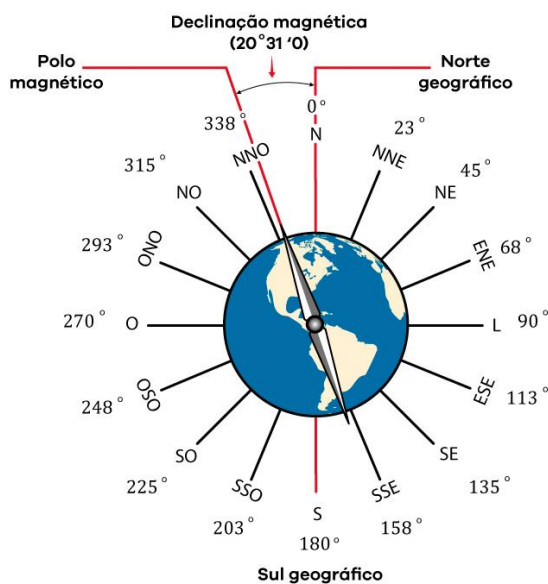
Declinação magnética (20°31 '0)

Polo magnético

Norte geográfico

0°
N

338°
NNO

23°
NNE

315°
NO

45°
NE

293°
ONO

68°
ENE

270°
O

L
90°

248°
OSO

ESE
113°

225°
SO

SE
135°

SSO
203°

SSE
158°

S
180°

Sul geográfico